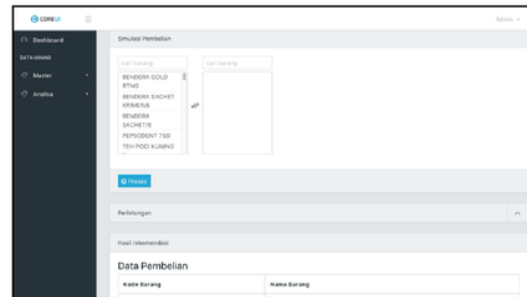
COREUI

Admin

Dashboard

DATA MINING

Master

Analisa

Simulasi Pembelian

cari barang

cari barang

BENDERA GOLD 97MG

BENDERA SACHET KRIMENS

BENDERA SACHET/6

PEPSODENT 75G

TEH POCI KUNING

⇌

Proses

Perhitungan

Hasil rekomendasi

Data Pembelian

| Kode Barang | Nama Barang |
|---|---|